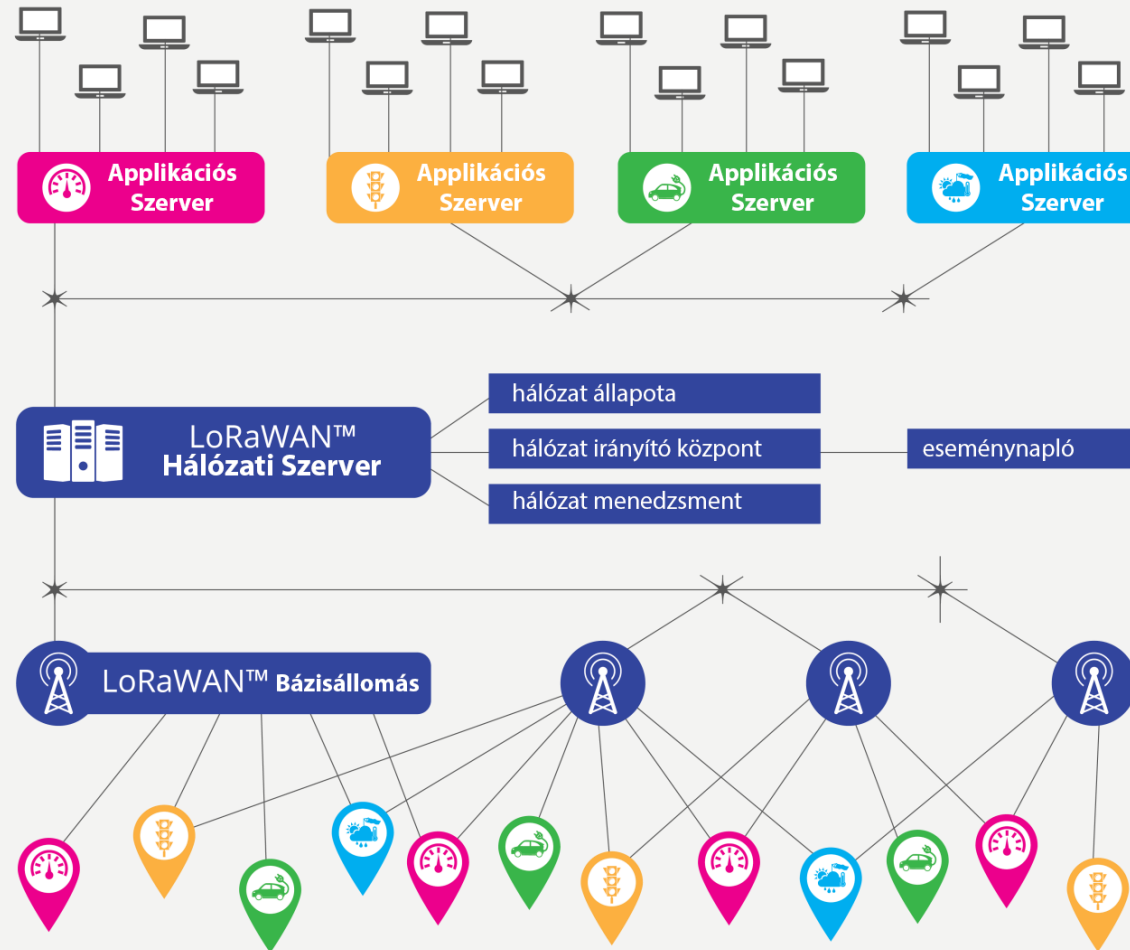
Applikációs Szerver

Applikációs Szerver

Applikációs Szerver

Applikációs Szerver

LoRaWAN™
Hálózati Szerver

hálózat állapota

hálózat irányító központ

eseménynapló

hálózat menedzsment

LoRaWAN™ Bázisállomás